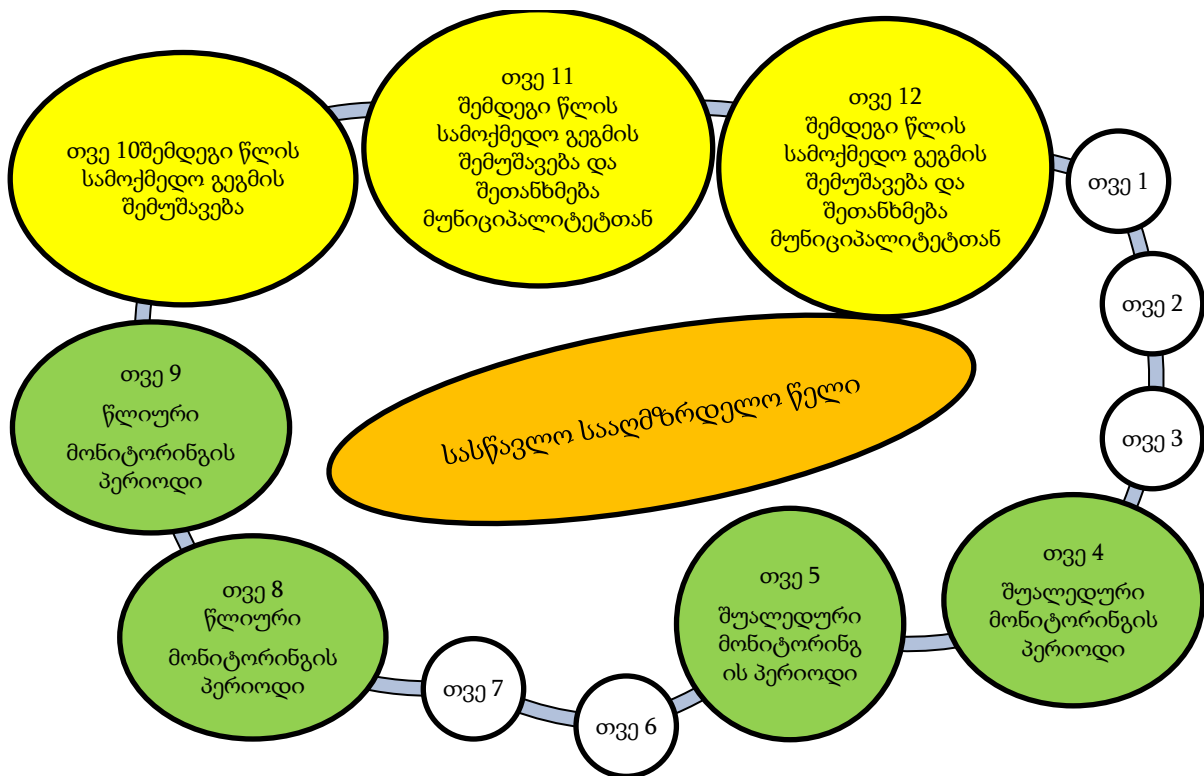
თვე 10შემდეგი წლის სამოქმედო გეგმის შემუშავება

თვე 11
შემდეგი წლის სამოქმედო გეგმის შემუშავება და შეთანხმება მუნიციპალიტეტთან

თვე 12
შემდეგი წლის სამოქმედო გეგმის შემუშავება და შეთანხმება მუნიციპალიტეტთან

თვე 1

თვე 2

თვე 3

სასწავლო სააღმზრდელო წელი

თვე 9
წლიური მონიტორინგის პერიოდი

თვე 4
შუალედური მონიტორინგის პერიოდი

თვე 5
შუალედური მონიტორინგ ის პერიოდი

თვე 8
წლიური მონიტორინგის პერიოდი

თვე 7

თვე 6